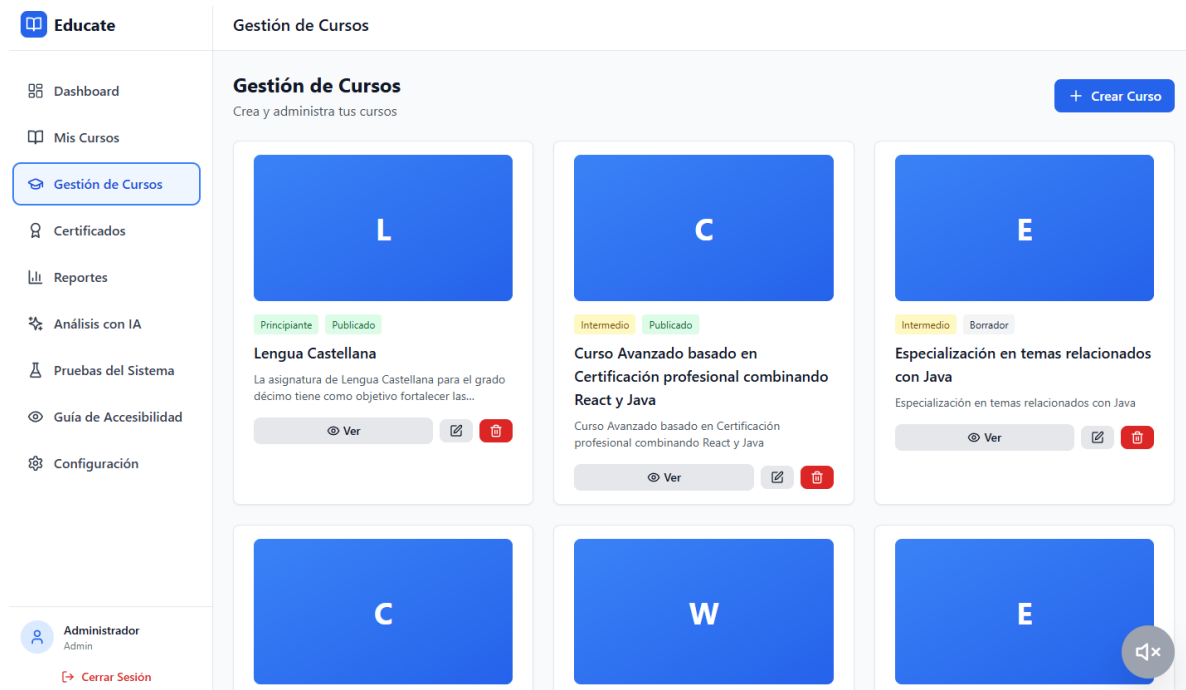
Educate

Gestión de Cursos

Dashboard
Mis Cursos
Gestión de Cursos
Certificados
Reportes
Análisis con IA
Pruebas del Sistema
Guía de Accesibilidad
Configuración

Administrador
Admin
Cerrar Sesión

Gestión de Cursos
Crea y administra tus cursos

Crear Curso

L
Principiante
Publicado
Lengua Castellana
La asignatura de Lengua Castellana para el grado décimo tiene como objetivo fortalecer las...
Ver

C
Intermedio
Publicado
Curso Avanzado basado en Certificación profesional combinando React y Java
Curso Avanzado basado en Certificación profesional combinando React y Java
Ver

E
Intermedio
Borrador
Especialización en temas relacionados con Java
Especialización en temas relacionados con Java
Ver

C

W

E